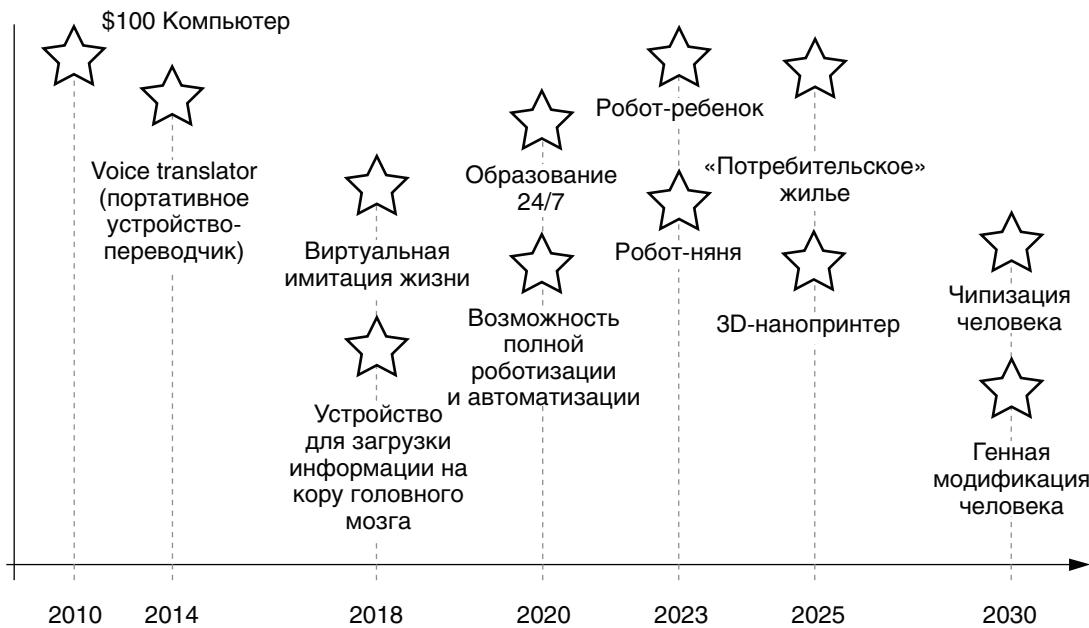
\$100 Компьютер

Voice translator (портативное устройство-переводчик)

Виртуальная имитация жизни

Устройство для загрузки информации на кору головного мозга

Образование 24/7

Возможность полной роботизации и автоматизации

Робот-ребенок

Робот-няня

«Потребительское» жилье

3D-нанопринтер

Чипизация человека

Генная модификация человека

2010 2014 2018 2020 2023 2025 2030